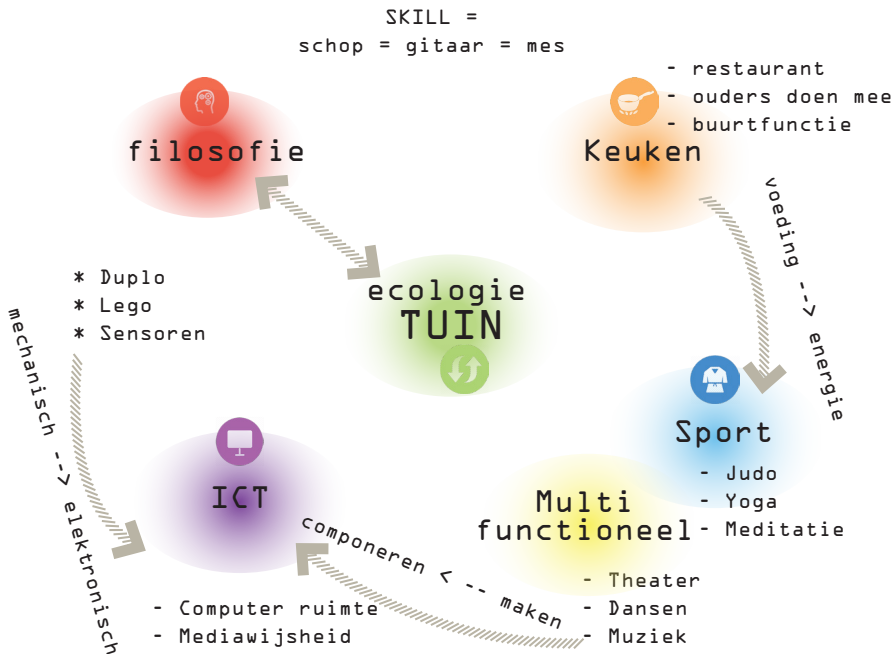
SKILL =
schop = gitaar = mes

filosofie

- restaurant
- ouders doen mee
- buurtfunctie

Keuken

voeding --> energie

ecologie
TUIN

* Duplo
* Lego
* Sensoren

mechanisch --> elektronisch

Sport

- Judo
- Yoga
- Meditatie

ICT

Multi
functioneel

componeren < -- maken

- Theater
- Dansen
- Muziek

- Computer ruimte
- Mediawijsheid